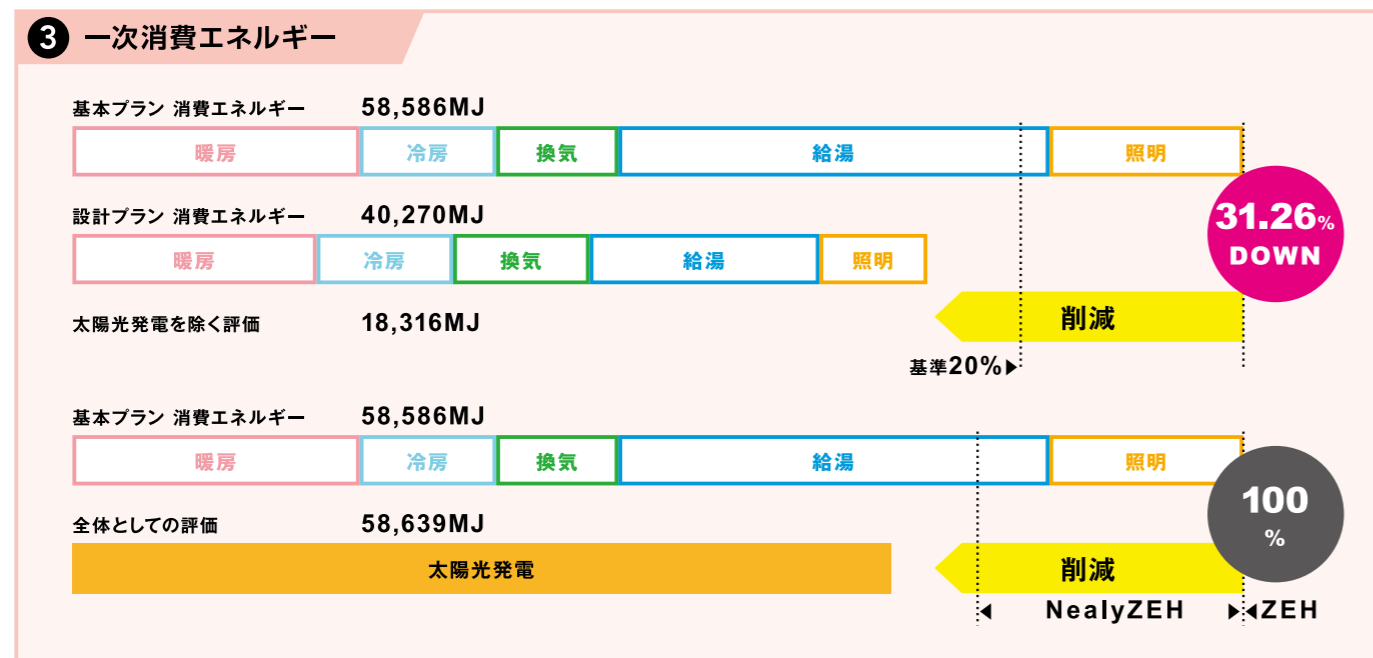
3 一次消費エネルギー

基本プラン 消費エネルギー 58,586MJ

| 暖房 | 冷房 | 換気 | 給湯 | 照明 |
|---|---|---|---|---|

設計プラン 消費エネルギー 40,270MJ

| 暖房 | 冷房 | 換気 | 給湯 | 照明 |
|---|---|---|---|---|

31.26% DOWN

太陽光発電を除く評価 18,316MJ

削減

基準20%

基本プラン 消費エネルギー 58,586MJ

| 暖房 | 冷房 | 換気 | 給湯 | 照明 |
|---|---|---|---|---|

100 %

全体としての評価 58,639MJ

太陽光発電

削減

NealyZEH ZEH